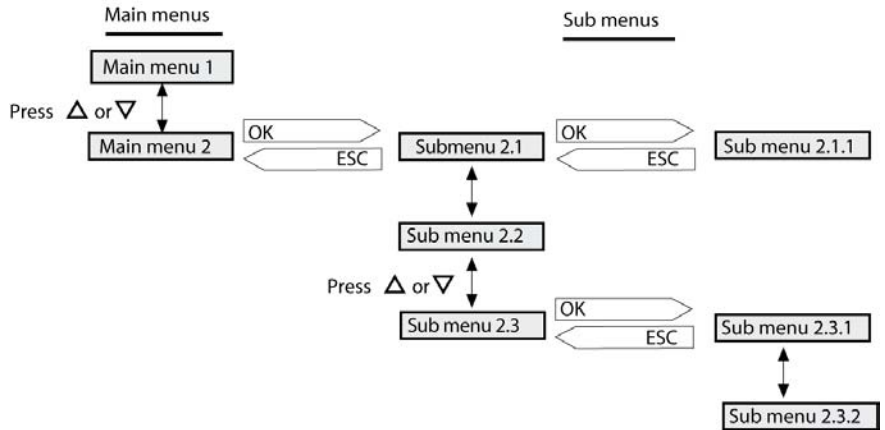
Main menus

Sub menus

Main menu 1

Press $\Delta$ or $\nabla$

Main menu 2

OK

ESC

Submenu 2.1

OK

ESC

Sub menu 2.1.1

Sub menu 2.2

Press $\Delta$ or $\nabla$

Sub menu 2.3

OK

ESC

Sub menu 2.3.1

Sub menu 2.3.2